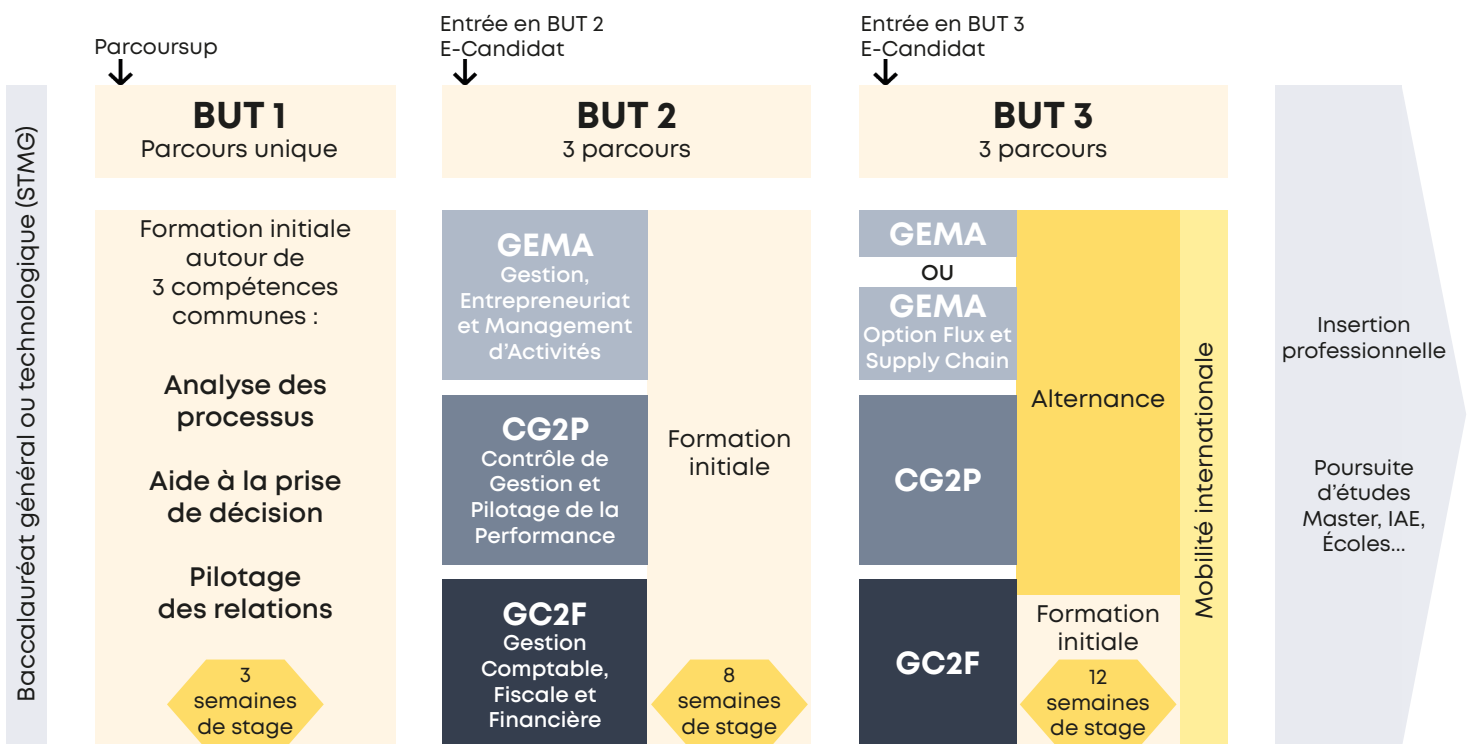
Baccalauréat général ou technologique (STMG)

Parcoursup

BUT 1
Parcours unique

Formation initiale autour de 3 compétences communes :

Analyse des processus

Aide à la prise de décision

Pilotage des relations

3 semaines de stage

Entrée en BUT 2
E-Candidat

BUT 2
3 parcours

GEMA
Gestion, Entrepreneuriat et Management d'Activités

CG2P
Contrôle de Gestion et Pilotage de la Performance

GC2F
Gestion Comptable, Fiscale et Financière

Formation initiale

8 semaines de stage

Entrée en BUT 3
E-Candidat

BUT 3
3 parcours

GEMA

OU

GEMA
Option Flux et Supply Chain

CG2P

GC2F

Alternance

Formation initiale

12 semaines de stage

Mobilité internationale

Insertion professionnelle

Poursuite d'études Master, IAE, Écoles...